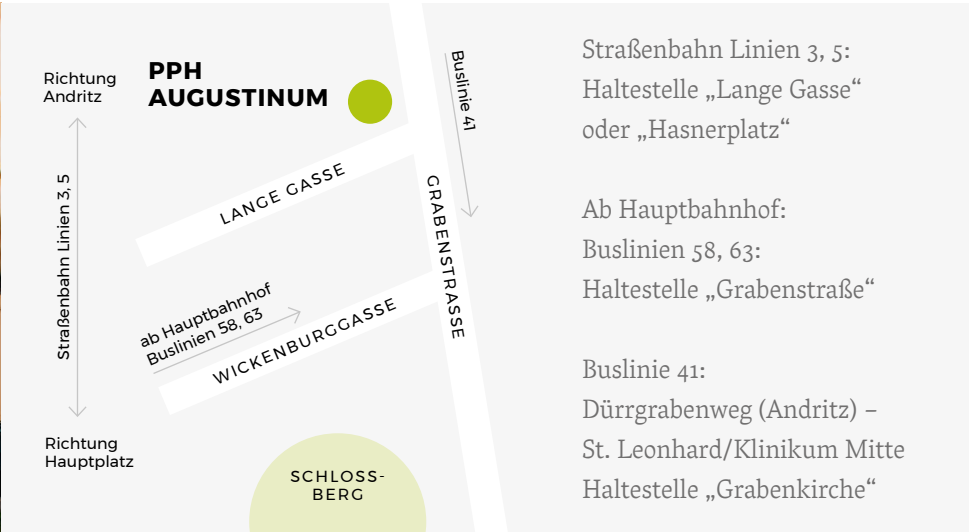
Richtung Andritz

PPH AUGUSTINUM

Buslinie 41

Straßenbahn Linien 3, 5

LANGE GASSE

GRABENSTRASSE

ab Hauptbahnhof Buslinien 58, 63

WICKENBURGGASSE

Richtung Hauptplatz

SCHLOSS-BERG

Straßenbahn Linien 3, 5: Haltestelle „Lange Gasse“ oder „Hasnerplatz“

Ab Hauptbahnhof: Buslinien 58, 63: Haltestelle „Grabenstraße“

Buslinie 41: Dürrgrabenweg (Andritz) – St. Leonhard/Klinikum Mitte Haltestelle „Grabenkirche“